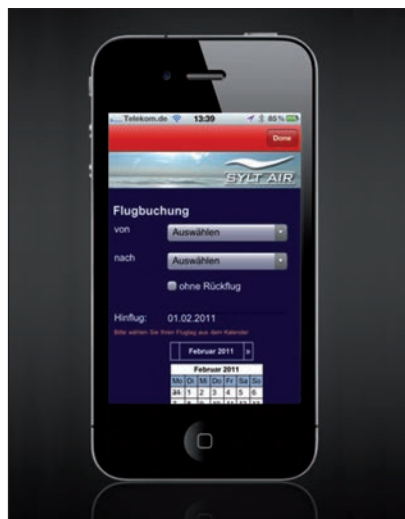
Telekom.de 13:39 85 %

Done

SYLT AIR

Flugbuchung

von Auswählen

nach Auswählen

ohne Rückflug

Hinflug: 01.02.2011

Bitte wählen Sie Ihren Flugtag aus dem Kalender

Februar 2011 »

| Februar 2011 | | | | | | |
|---|---|---|---|---|---|---|
| Mo | Di | Mi | Do | Fr | Sa | So |
| 31 | 1 | 2 | 3 | 4 | 5 | 6 |
| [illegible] | | | | | | |